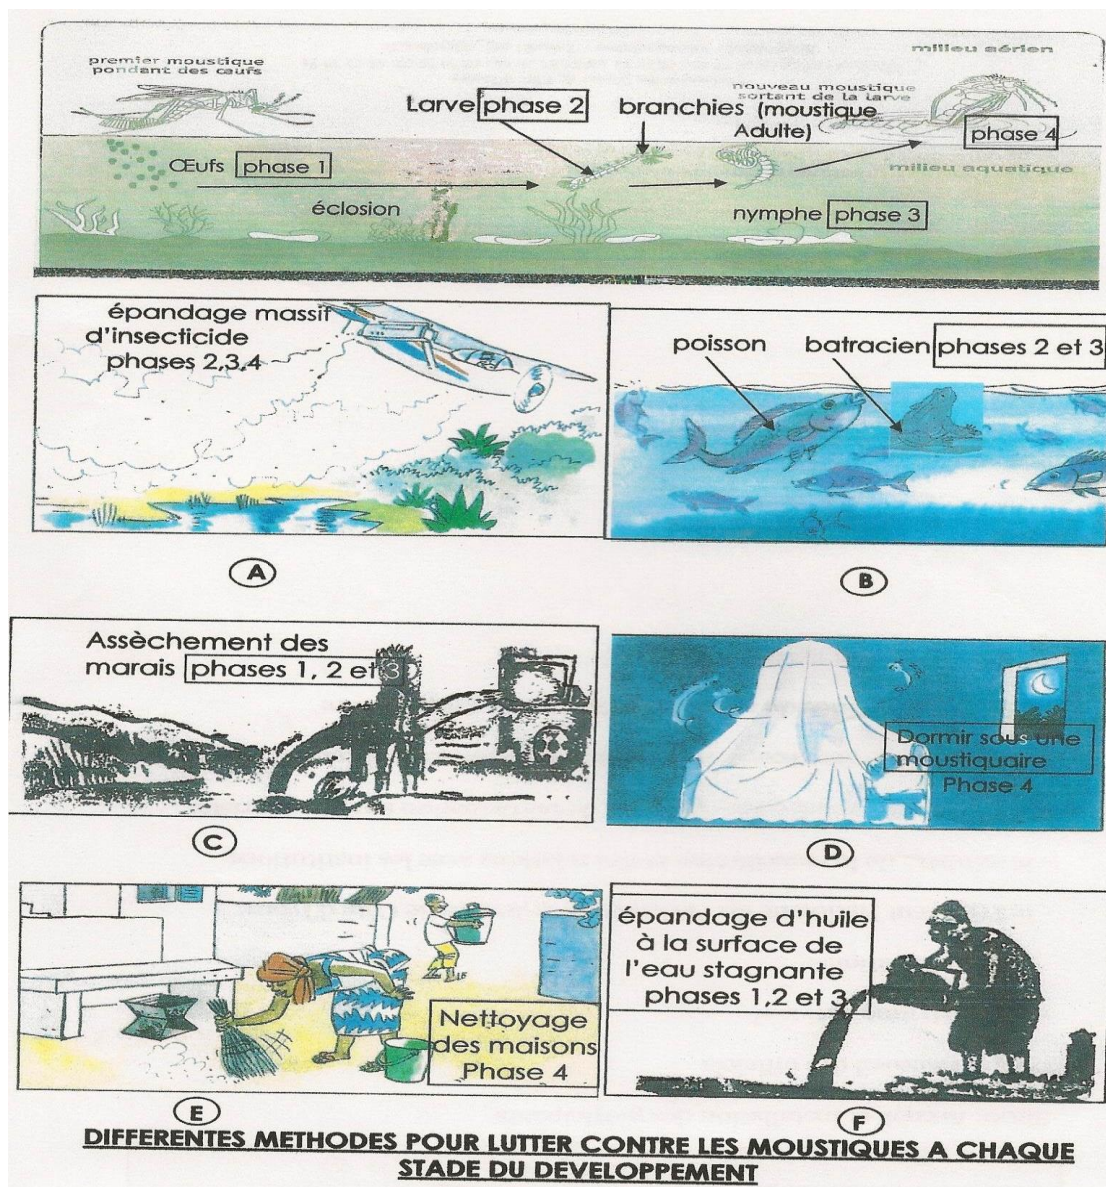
premier moustique pondant des œufs

milieu aérien

nouveau moustique sortant de la larve

Larve phase 2

branchies (moustique Adulte)

phase 4

Œufs phase 1

milieu aquatique

éclosion

nymphe phase 3

épandage massif d'insecticide phases 2,3,4

poisson

batracien phases 2 et 3

A

B

Assèchement des marais phases 1, 2 et 3

Dormir sous une moustiquaire Phase 4

C

D

Nettoyage des maisons Phase 4

épandage d'huile à la surface de l'eau stagnante phases 1,2 et 3

E

F

DIFFERENTES METHODES POUR LUTTER CONTRE LES MOUSTIQUES A CHAQUE STADE DU DEVELOPPEMENT